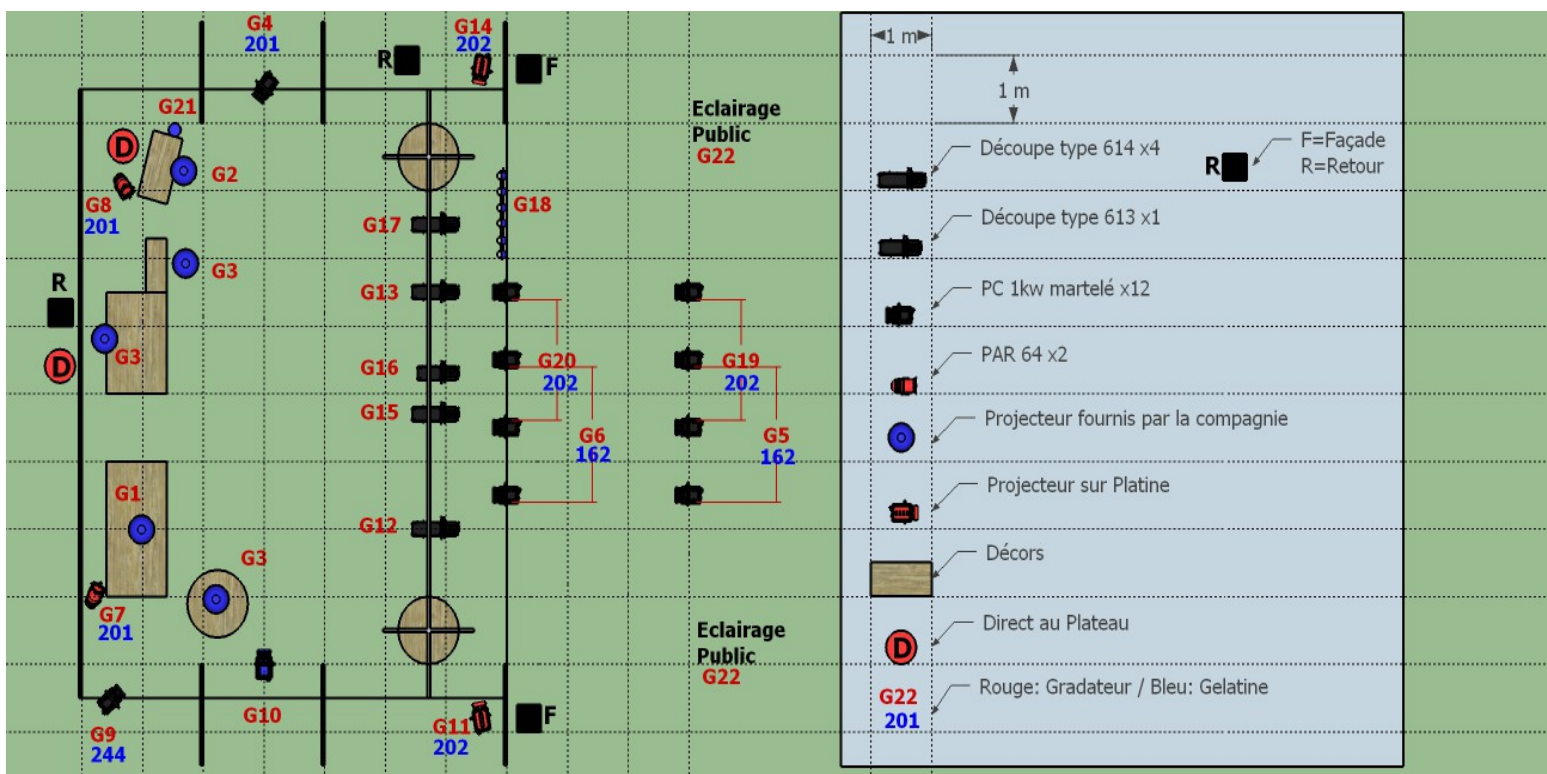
G4
201

G14
202

R

F

G21

D

G2

G8
201

G3

R

G3

D

G1

G7
201

G3

G10

G9
244

G11
202

F

G17

G18

G13

G16

G15

G20
202

G6
162

G12

G19
202

G5
162

Eclairage
Public
G22

Eclairage
Public
G22

1 m

1 m

Découpe type 614 x4

F=Façade
R=Retour

R

Découpe type 613 x1

PC 1kw martelé x12

PAR 64 x2

Projecteur fournis par la compagnie

Projecteur sur Platine

Décors

D

Direct au Plateau

G22
201

Rouge: Gradateur / Bleu: Gelatine